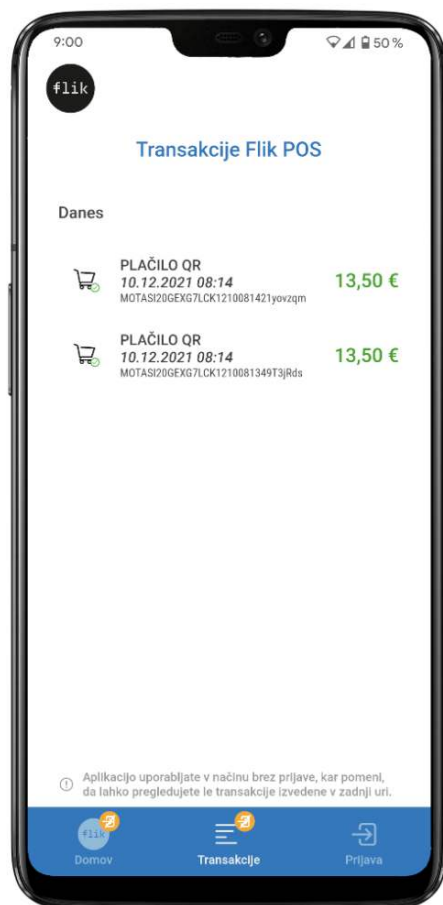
9:00

50 %

flik

Transakcije Flik POS

Danes

PLAČILO QR
10.12.2021 08:14
MOTASI20GEXG7LCK1210081421yovzqm
13,50 €

PLAČILO QR
10.12.2021 08:14
MOTASI20GEXG7LCK1210081349T3jRds
13,50 €

Aplikacijo uporabljate v načinu brez prijave, kar pomeni, da lahko pregledujete le transakcije izvedene v zadnji uri.

flik
Domov

Transakcije

Prijava